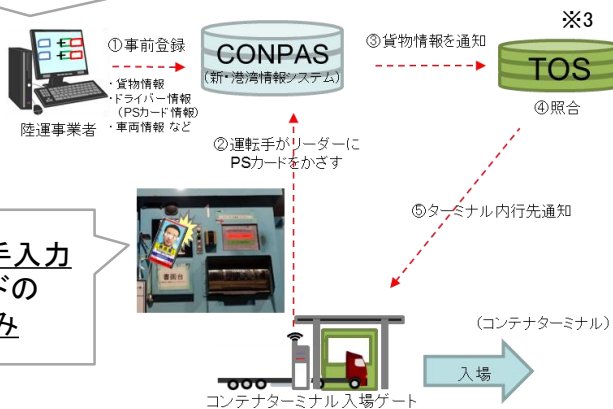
①事前登録

CONPAS
（新・港湾情報システム）

③貨物情報を通知

※3

TOS

④照合

・貨物情報
・ドライバー情報
（PSカード情報）
・車両情報 など

陸運事業者

②運転手がリーダーに
PSカードをかざす

⑤ターミナル内行先通知

手入力
ドの
み

書面台

（コンテナターミナル）

入場

コンテナターミナル入場ゲート